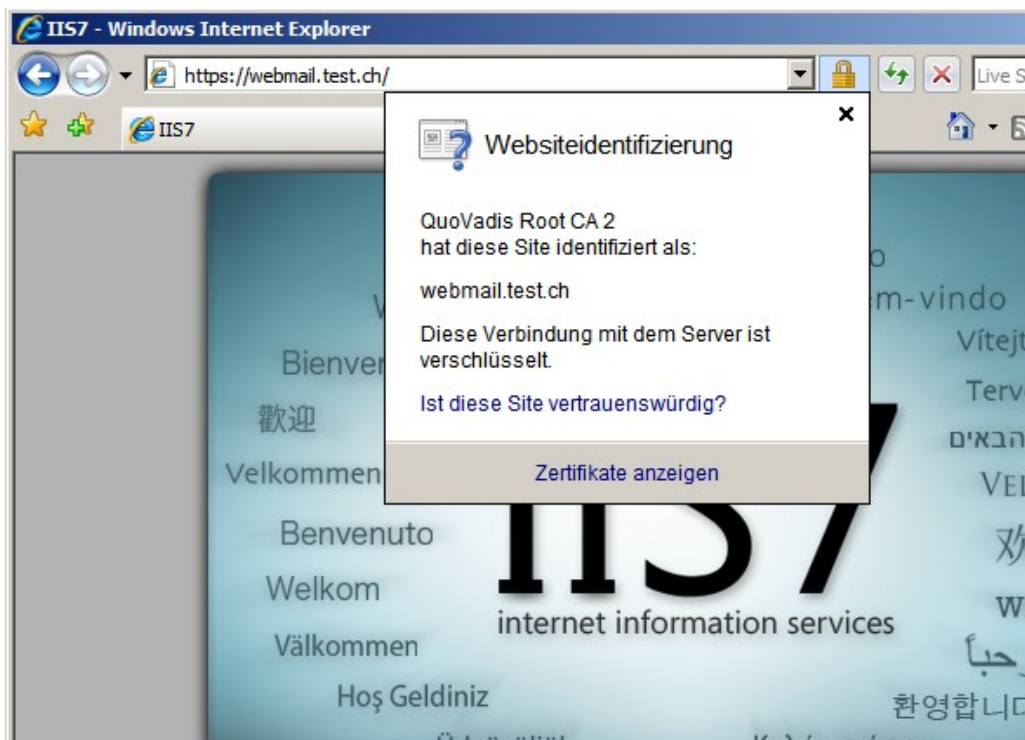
IIS7 - Windows Internet Explorer

https://webmail.test.ch/

Live S

IIS7

×

Websiteidentifizierung

QuoVadis Root CA 2
hat diese Site identifiziert als:

webmail.test.ch

Diese Verbindung mit dem Server ist verschlüsselt.

Ist diese Site vertrauenswürdig?

Zertifikate anzeigen

W

Bienver

歡迎

Velkommen

Benvenuto

Welkom

Välkommen

Hoş Geldiniz

o

m-vindo

Vítejt

Terv

הבאים

VEI

欢

W

حبأ

환영합니다

IIS7

internet information services